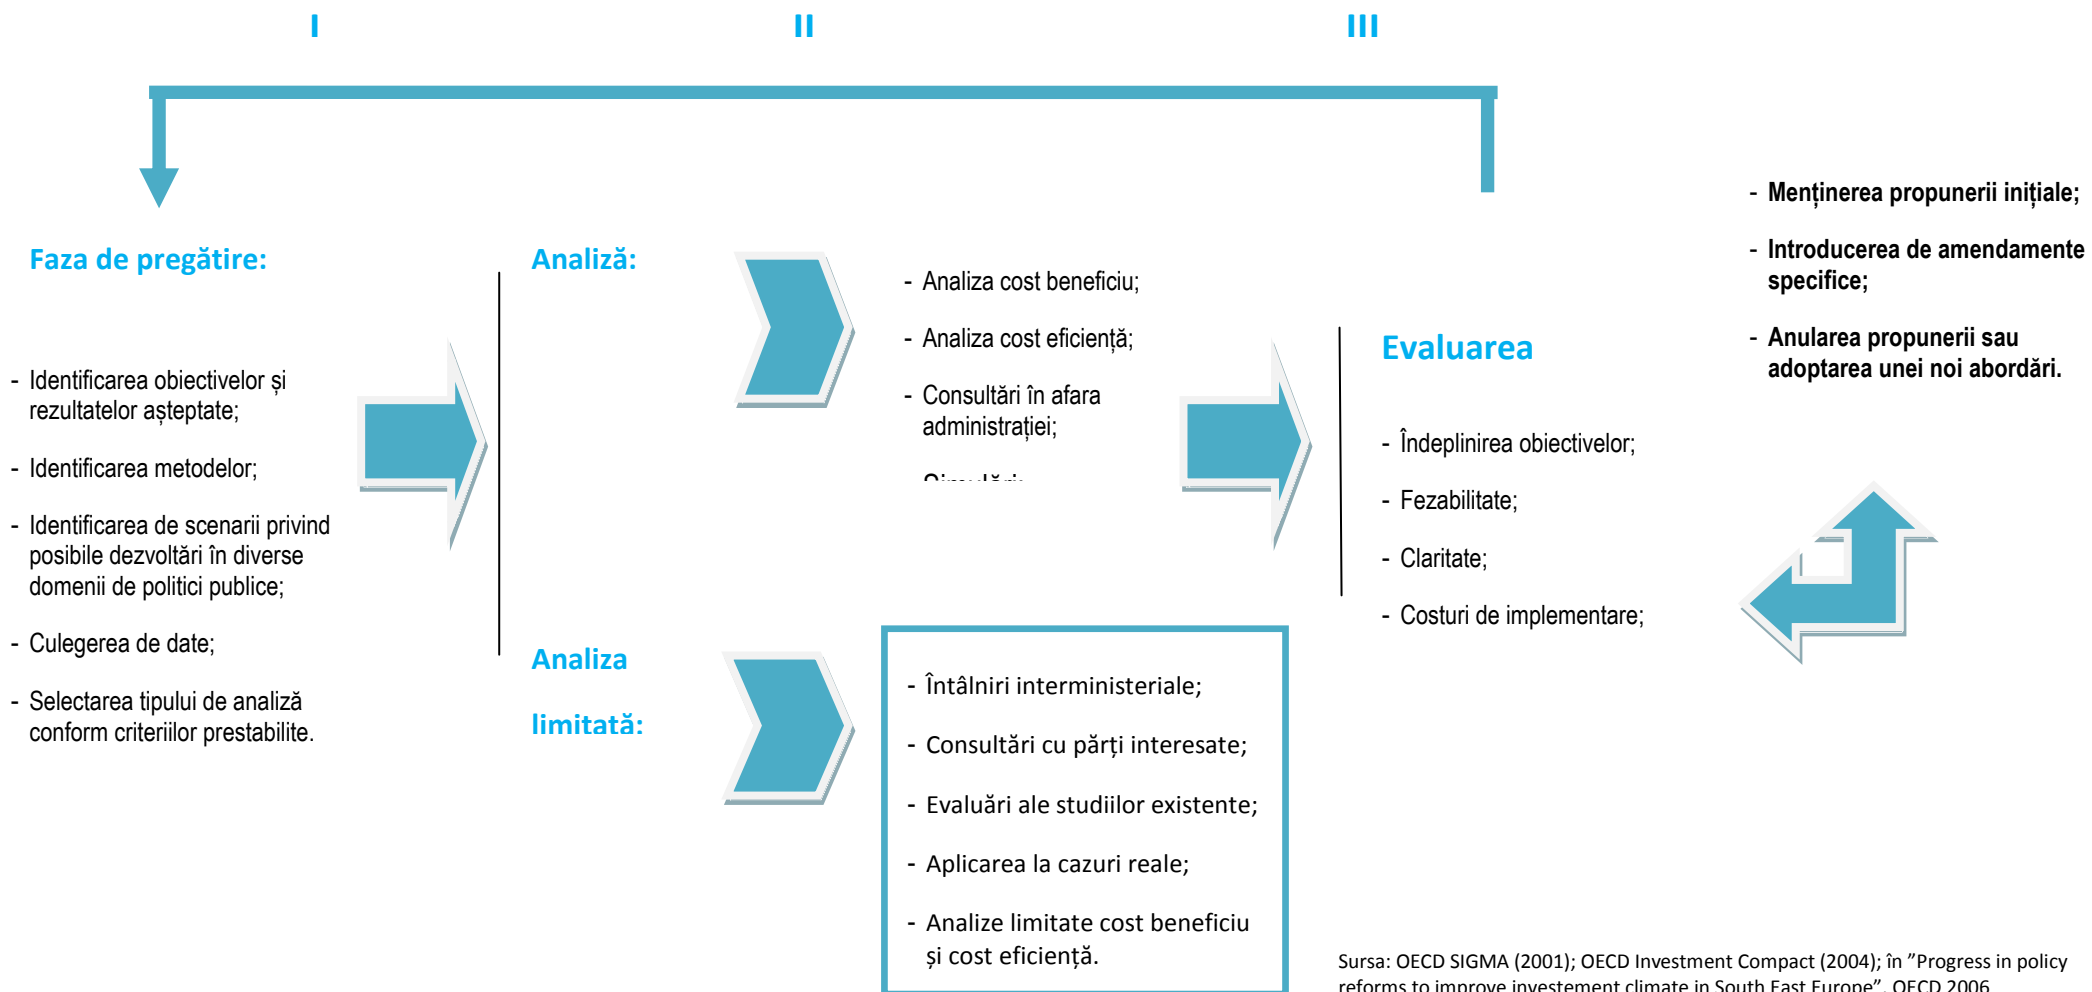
I

II

III

Faza de pregătire:

- Identificarea obiectivelor și rezultatelor așteptate;
- Identificarea metodelor;
- Identificarea de scenarii privind posibile dezvoltări în diverse domenii de politici publice;
- Culegerea de date;
- Selectarea tipului de analiză conform criteriilor prestabilite.

Analiză:

- Analiza cost beneficiu;
- Analiza cost eficiență;
- Consultări în afara administrației;
- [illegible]

Analiza limitată:

- Întâlniri interministeriale;
- Consultări cu părți interesate;
- Evaluări ale studiilor existente;
- Aplicarea la cazuri reale;
- Analize limitate cost beneficiu și cost eficiență.

Evaluarea

- Îndeplinirea obiectivelor;
- Fezabilitate;
- Claritate;
- Costuri de implementare;

- Menținerea propunerii inițiale;
- Introducerea de amendamente specifice;
- Anularea propunerii sau adoptarea unei noi abordări.

Sursa: OECD SIGMA (2001); OECD Investment Compact (2004); în ”Progress in policy reforms to improve investement climate in South East Europe”, OECD 2006